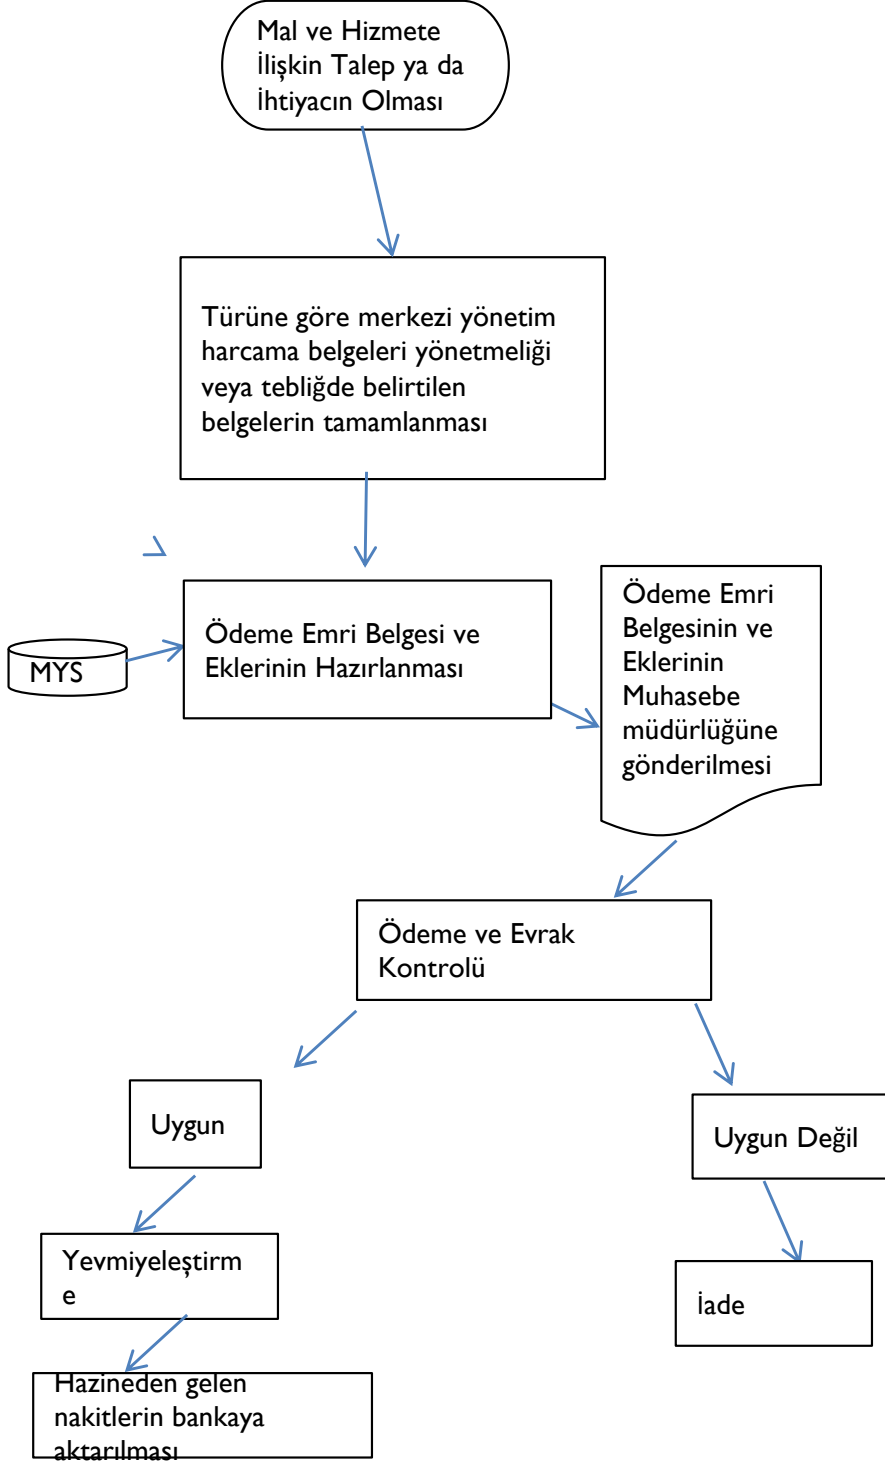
Mal ve Hizmete İlişkin Talep ya da İhtiyacın Olması

Türüne göre merkezi yönetim harcama belgeleri yönetmeliği veya tebliğde belirtilen belgelerin tamamlanması

MYS

Ödeme Emri Belgesi ve Eklerinin Hazırlanması

Ödeme Emri Belgesinin ve Eklerinin Muhasebe müdürlüğüne gönderilmesi

Ödeme ve Evrak Kontrolü

Uygun

Uygun Değil

Yevmiyeleştirm e

İade

Hazineden gelen nakitlerin bankaya aktarılması